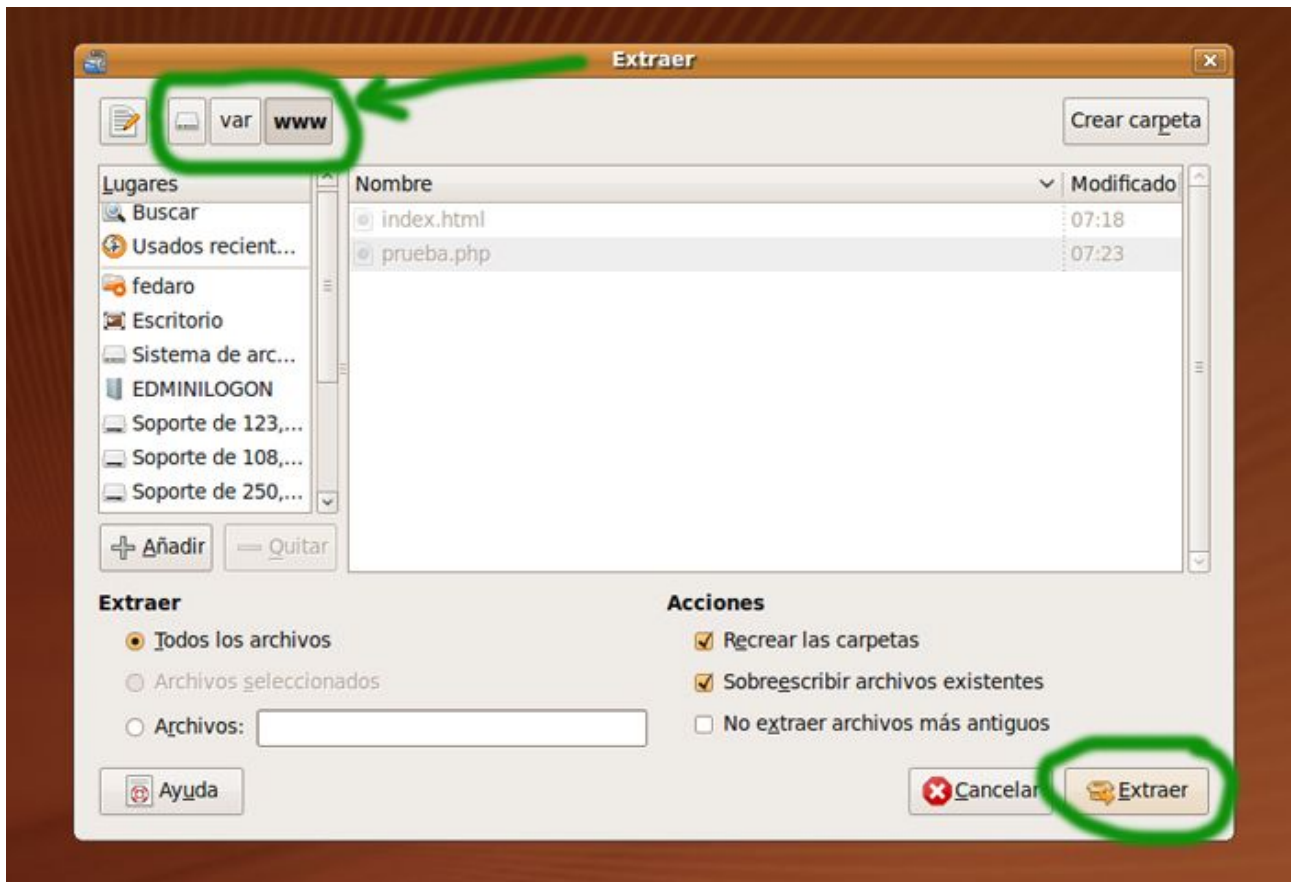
Extraer

var www

Crear carpeta

Lugares
Buscar
Usados recient...
fedaro
Escritorio
Sistema de arc...
EDMINILOGON
Soporte de 123,...
Soporte de 108,...
Soporte de 250,...

| Nombre | Modificado |
|---|---|
| index.html | 07:18 |
| prueba.php | 07:23 |

Añadir
Quitar

Extraer
Todos los archivos
Archivos seleccionados
Archivos:

Acciones
Recrear las carpetas
Sobreescribir archivos existentes
No extraer archivos más antiguos

Ayuda
Cancelar
Extraer